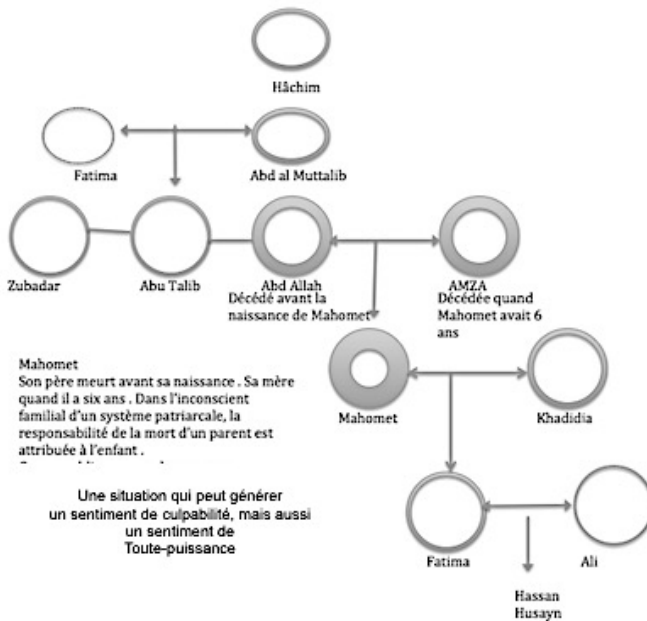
Hâchim

Fatima

Abd al Muttalib

Zubadar

Abu Talib

Abd Allah
Décédé avant la naissance de Mahomet

AMZA
Décédée quand Mahomet avait 6 ans

Mahomet
Son père meurt avant sa naissance . Sa mère quand il a six ans . Dans l'inconscient familial d'un système patriarcale, la responsabilité de la mort d'un parent est attribuée à l'enfant .
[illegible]

Une situation qui peut générer un sentiment de culpabilité, mais aussi un sentiment de Toute-puissance

Mahomet

Khadidia

Fatima

Ali

Hassan
Husayn